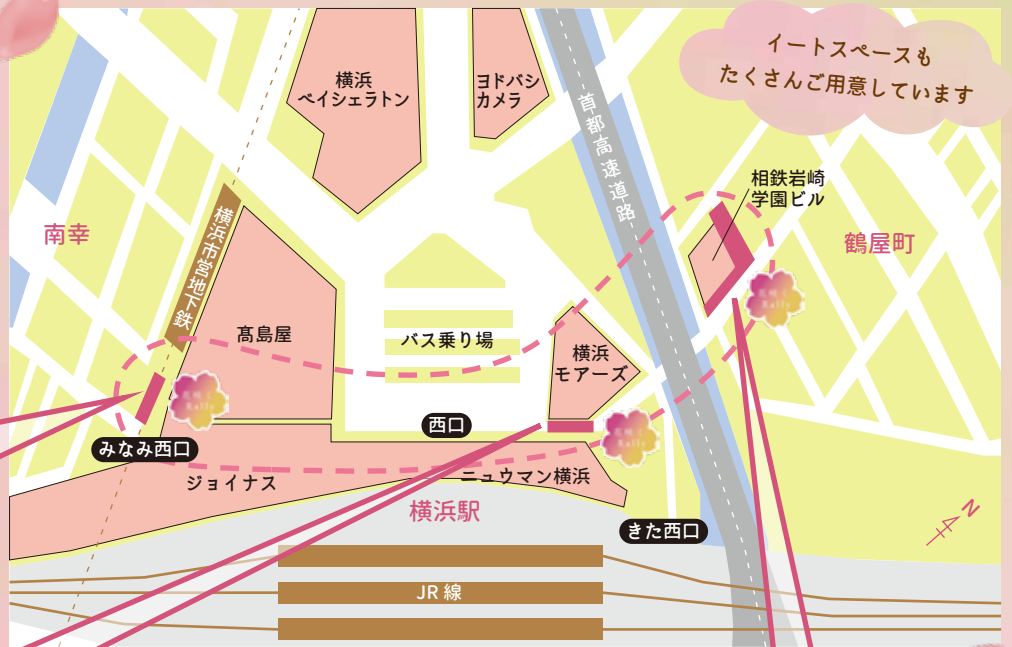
イートスペースも
たくさんご用意しています

横浜
ベイシェラトン

ヨドバシ
カメラ

首都高速道路

相鉄岩崎
学園ビル

南幸

横浜市営地下鉄

鶴屋町

髙島屋

バス乗り場

横浜
モアーズ

西口

みなみ西口

ジョイナス

ニュウマン横浜

横浜駅

きた西口

JR線

N